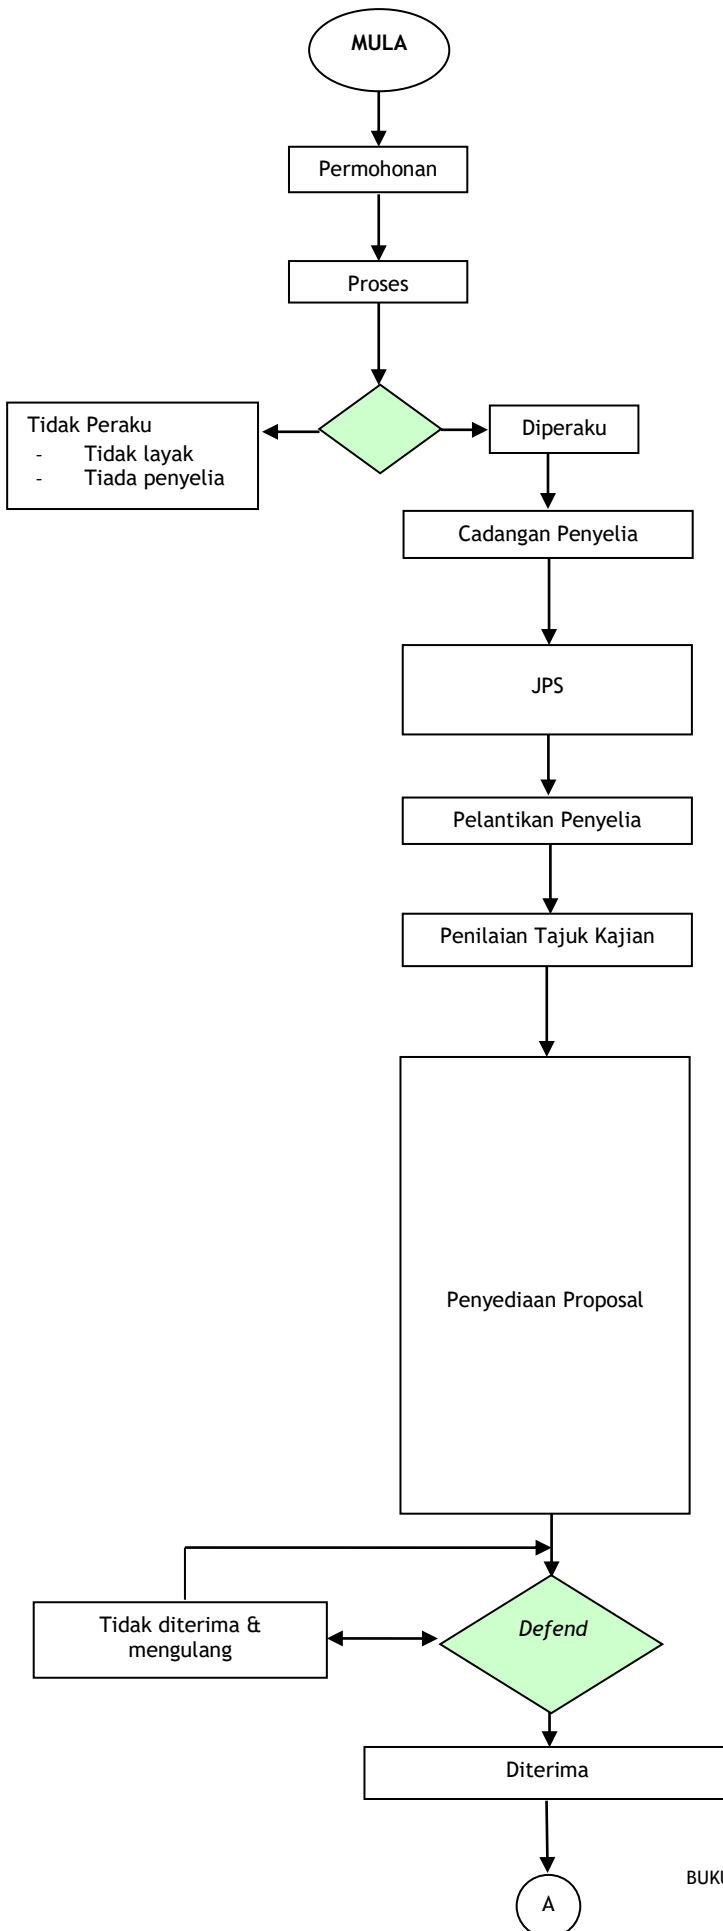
MULA

Permohonan

Proses

Tidak Peraku
- Tidak layak
- Tiada penyelia

Diperaku

Cadangan Penyelia

JPS

Pelantikan Penyelia

Penilaian Tajuk Kajian

Penyediaan Proposal

Tidak diterima & mengulang

*Defend*

Diterima

A

BUKU